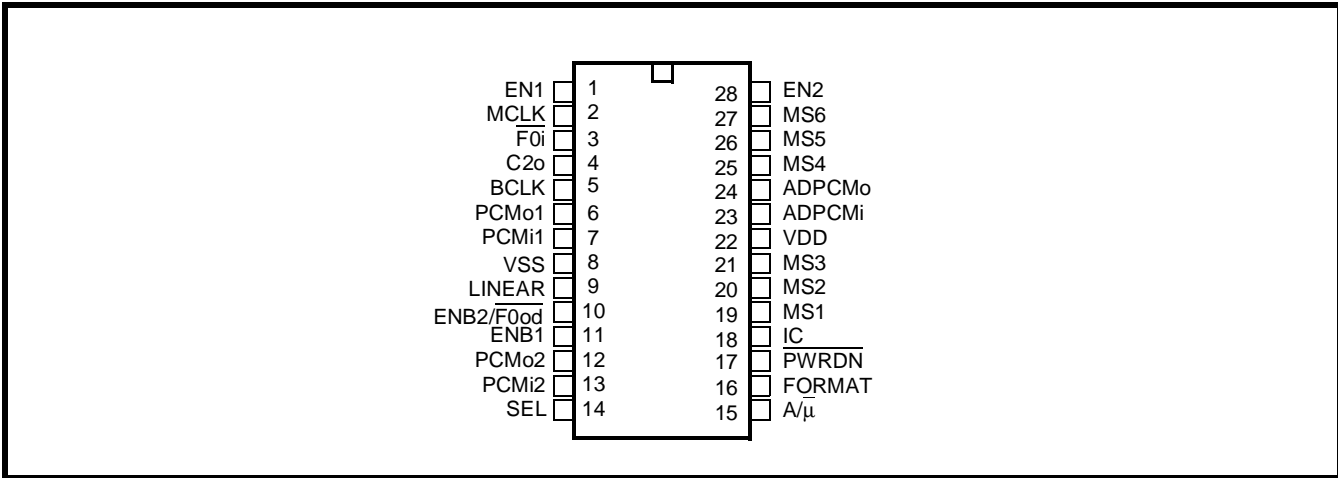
EN1 1
MCLK 2
$\overline{\text{F0i}}$ 3
C2o 4
BCLK 5
PCMo1 6
PCMi1 7
VSS 8
LINEAR 9
ENB2/$\overline{\text{F0od}}$ 10
ENB1 11
PCMo2 12
PCMi2 13
SEL 14

28 EN2
27 MS6
26 MS5
25 MS4
24 ADPCMo
23 ADPCMi
22 VDD
21 MS3
20 MS2
19 MS1
18 IC
17 $\overline{\text{PWRDN}}$
16 FORMAT
15 A/$\overline{\mu}$